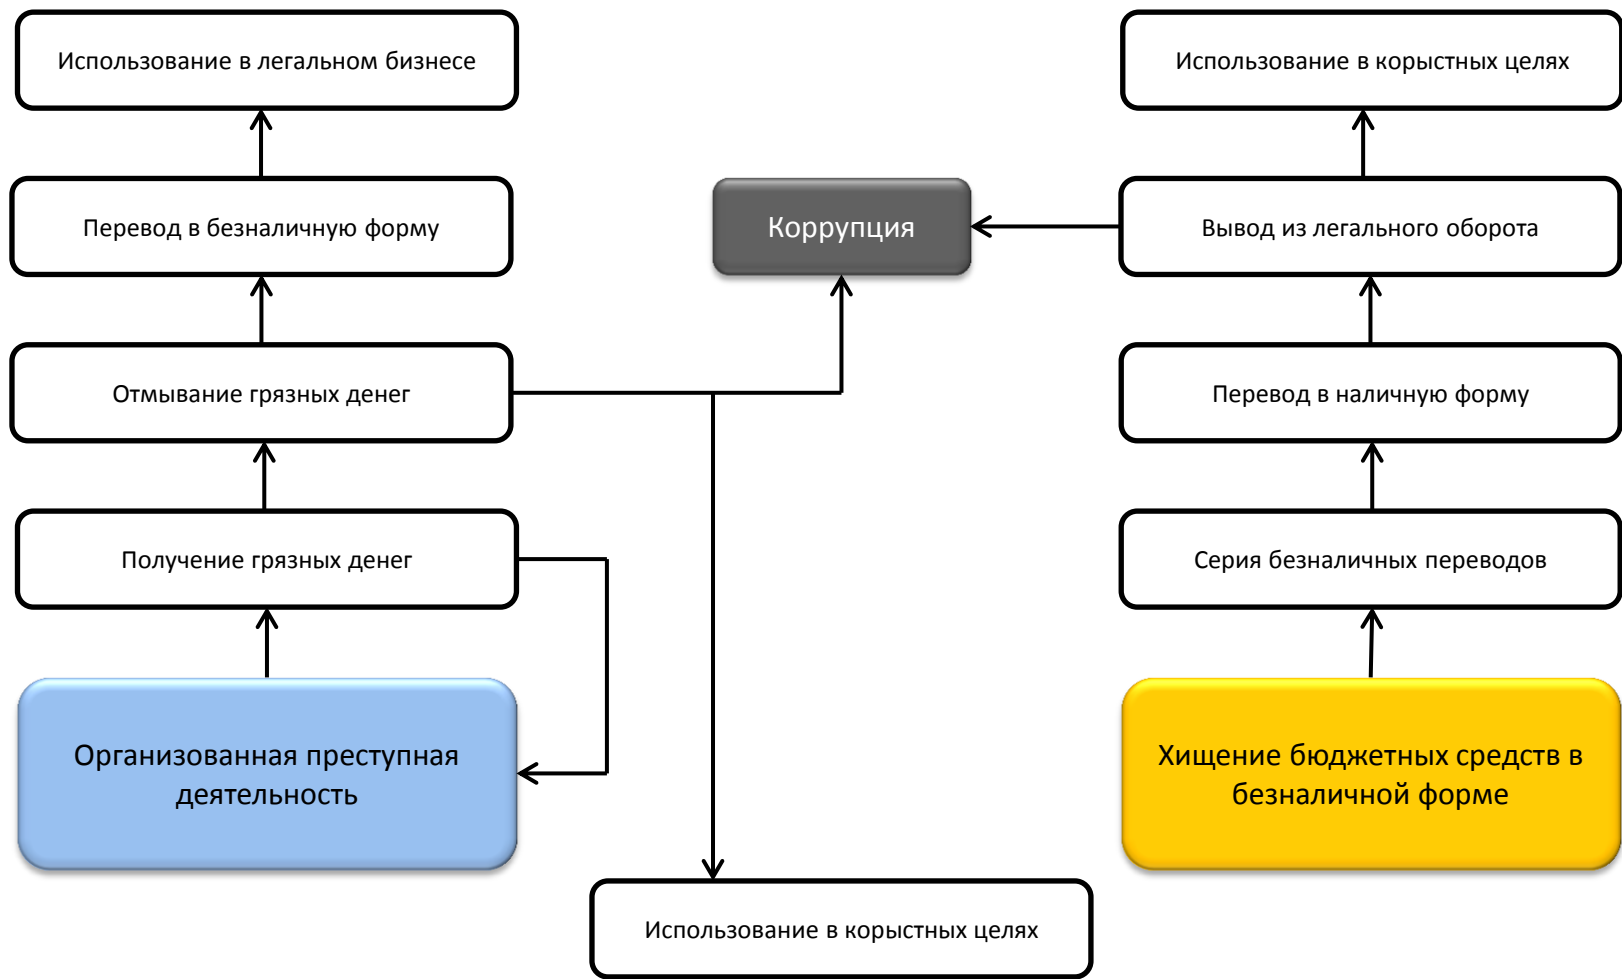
Использование в легальном бизнесе

Перевод в безналичную форму

Отмывание грязных денег

Получение грязных денег

Организованная преступная деятельность

Коррупция

Использование в корыстных целях

Вывод из легального оборота

Перевод в наличную форму

Серия безналичных переводов

Хищение бюджетных средств в безналичной форме

Использование в корыстных целях